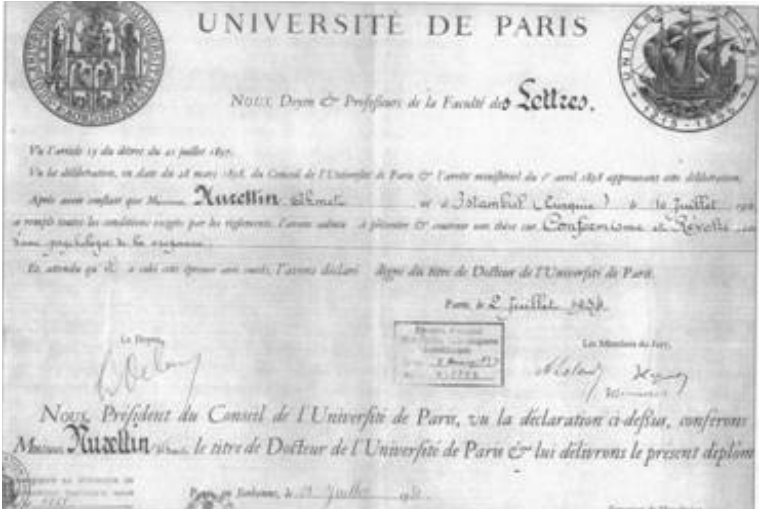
UNIVERSITÉ DE PARIS

NOUS Doyen & Professeurs de la Faculté des Lettres.

Vu l'article 15 du décret du 21 juillet 1897.

Vu la délibération, en date du 28 mars 1898, du Conseil de l'Université de Paris & l'arrêté ministériel du 1er avril 1898 approuvant cette délibération.

Après avoir constaté que Monsieur Nurettin Ahmet né à Istanbul (Turquie) le 12 juillet 19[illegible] a rempli toutes les conditions exigées par les règlements, l'avons admis à présenter & soutenir une thèse sur Conformisme et Révolte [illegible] psychologique de la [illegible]

Et attendu qu'il a subi cette épreuve avec succès, l'avons déclaré digne du titre de Docteur de l'Université de Paris.

Paris, le 2 juillet 193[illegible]

Le Doyen,

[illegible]

Les Membres du Jury,

NOUS, Président du Conseil de l'Université de Paris, vu la déclaration ci-dessus, conférons à Monsieur Nurettin Ahmet le titre de Docteur de l'Université de Paris & lui délivrons le present diplôme.

Paris, en Sorbonne, le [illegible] juillet 193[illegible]

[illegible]